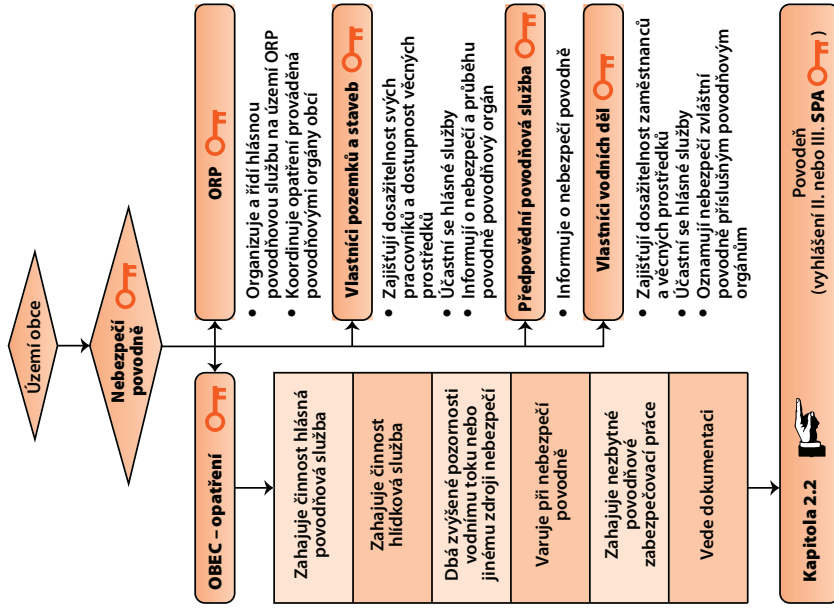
Území obce

Nebezpečí povodně

ORP

• Organizuje a řídí hlásnou povodňovou službu na území ORP
• Koordinuje opatření prováděná povodňovými orgány obcí

Vlastníci pozemků a staveb

• Zajišťují dosažitelnost svých pracovníků a dostupnost věcných prostředků
• Účastní se hlásné služby
• Informují o nebezpečí a průběhu povodně povodňový orgán

Předpovědní povodňová služba

• Informuje o nebezpečí povodně

Vlastníci vodních děl

• Zajišťují dosažitelnost zaměstnanců a věcných prostředků
• Účastní se hlásné služby
• Oznamují nebezpečí zvláštní povodně příslušným povodňovým orgánům

OBEC – opatření

| Zahajuje činnost hlásná povodňová služba |
|---|
| Zahajuje činnost hlídková služba |
| Dbá zvýšené pozornosti vodnímu toku nebo jinému zdroji nebezpečí |
| Varuje při nebezpečí povodně |
| Zahajuje nezbytné povodňové zabezpečovací práce |
| Vede dokumentaci |

Kapitola 2.2

Povodeň (vyhlášení II. nebo III. SPA)